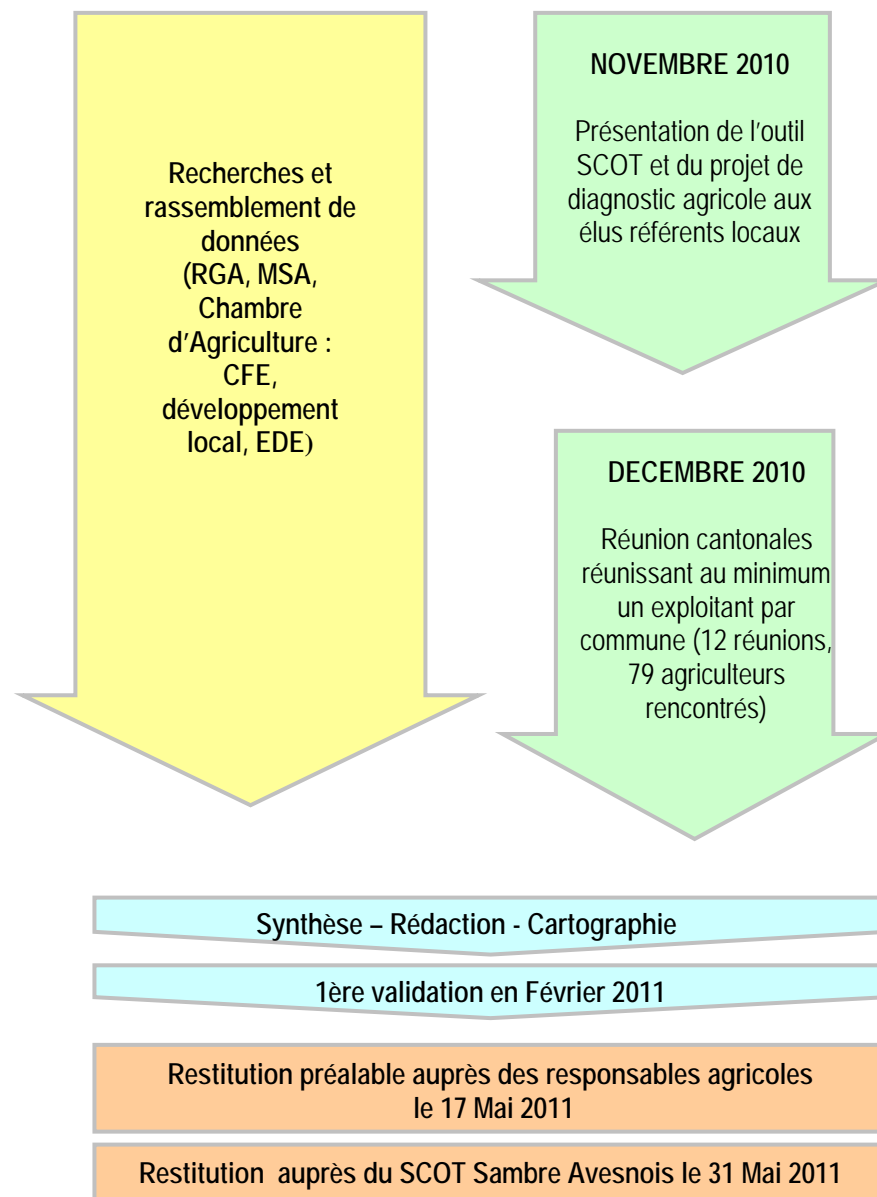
Recherches et rassemblement de données (RGA, MSA, Chambre d'Agriculture : CFE, développement local, EDE)

NOVEMBRE 2010

Présentation de l'outil SCOT et du projet de diagnostic agricole aux élus référents locaux

DECEMBRE 2010

Réunion cantonales réunissant au minimum un exploitant par commune (12 réunions, 79 agriculteurs rencontrés)

Synthèse – Rédaction - Cartographie

1ère validation en Février 2011

Restitution préalable auprès des responsables agricoles le 17 Mai 2011

Restitution auprès du SCOT Sambre Avesnois le 31 Mai 2011